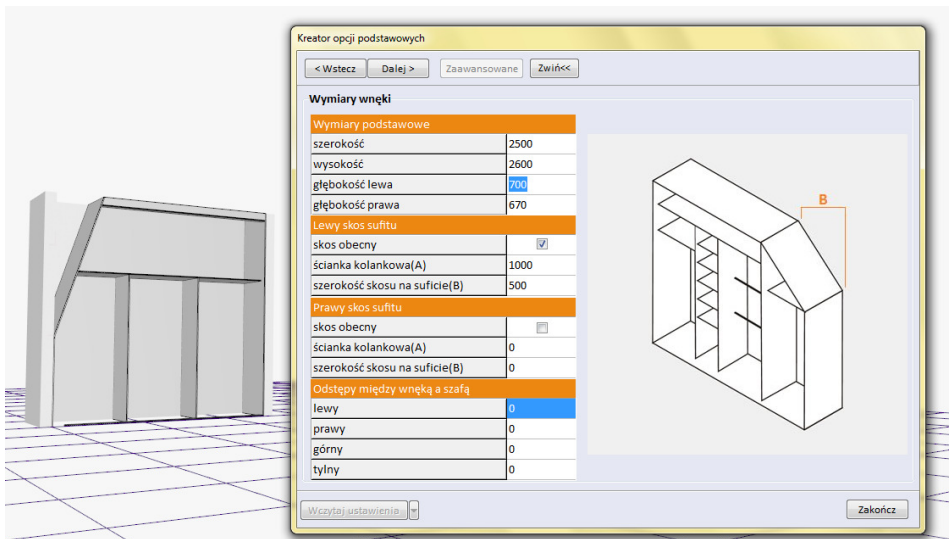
Kreator opcji podstawowych

< Wstecz | Dalej > | Zaawansowane | Zwiń<<

Wymiary wnęki

| Wymiary podstawowe | |
|---|---|
| szerokość | 2500 |
| wysokość | 2600 |
| głębokość lewa | 700 |
| głębokość prawa | 670 |
| Lewy skos sufitu | |
| skos obecny | ☑ |
| ścianka kolankowa(A) | 1000 |
| szerokość skosu na suficie(B) | 500 |
| Prawy skos sufitu | |
| skos obecny | ☐ |
| ścianka kolankowa(A) | 0 |
| szerokość skosu na suficie(B) | 0 |
| Odstępy między wnęką a szafą | |
| lewy | 0 |
| prawy | 0 |
| górny | 0 |
| tylny | 0 |

B

Wczytaj ustawienia

Zakończ